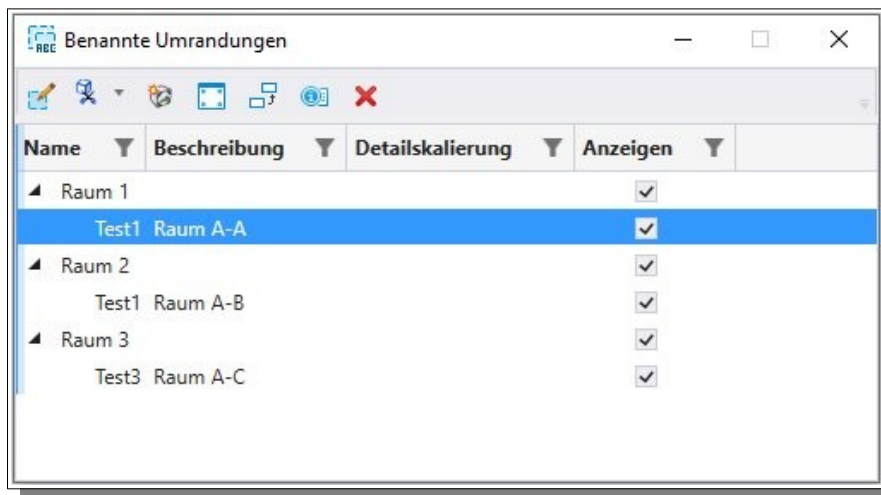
Benannte Umrandungen

| Name | Beschreibung | Detailskalierung | Anzeigen |
|---|---|---|---|
| Raum 1 | | | ✓ |
| Test1 | Raum A-A | | ✓ |
| Raum 2 | | | ✓ |
| Test1 | Raum A-B | | ✓ |
| Raum 3 | | | ✓ |
| Test3 | Raum A-C | | ✓ |